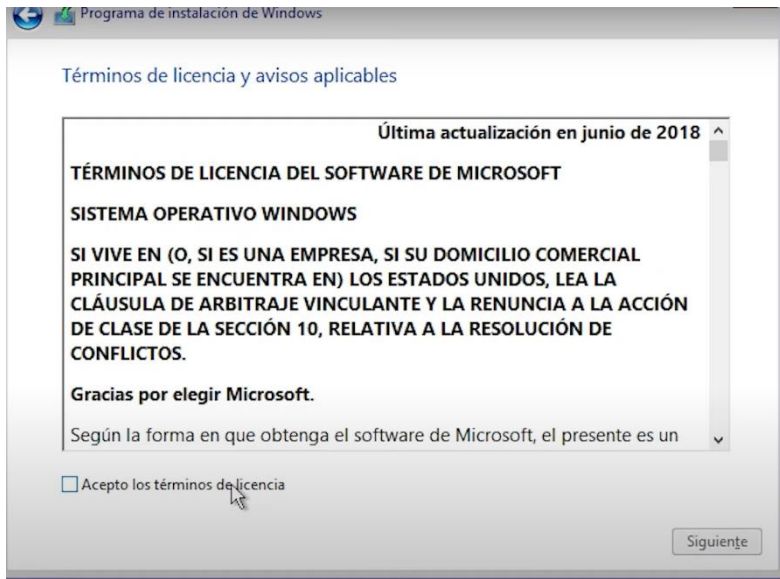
Programa de instalación de Windows

Términos de licencia y avisos aplicables

Última actualización en junio de 2018

TÉRMINOS DE LICENCIA DEL SOFTWARE DE MICROSOFT

SISTEMA OPERATIVO WINDOWS

SI VIVE EN (O, SI ES UNA EMPRESA, SI SU DOMICILIO COMERCIAL PRINCIPAL SE ENCUENTRA EN) LOS ESTADOS UNIDOS, LEA LA CLÁUSULA DE ARBITRAJE VINCULANTE Y LA RENUNCIA A LA ACCIÓN DE CLASE DE LA SECCIÓN 10, RELATIVA A LA RESOLUCIÓN DE CONFLICTOS.

Gracias por elegir Microsoft.

Según la forma en que obtenga el software de Microsoft, el presente es un

Acepto los términos de licencia

Siguiente